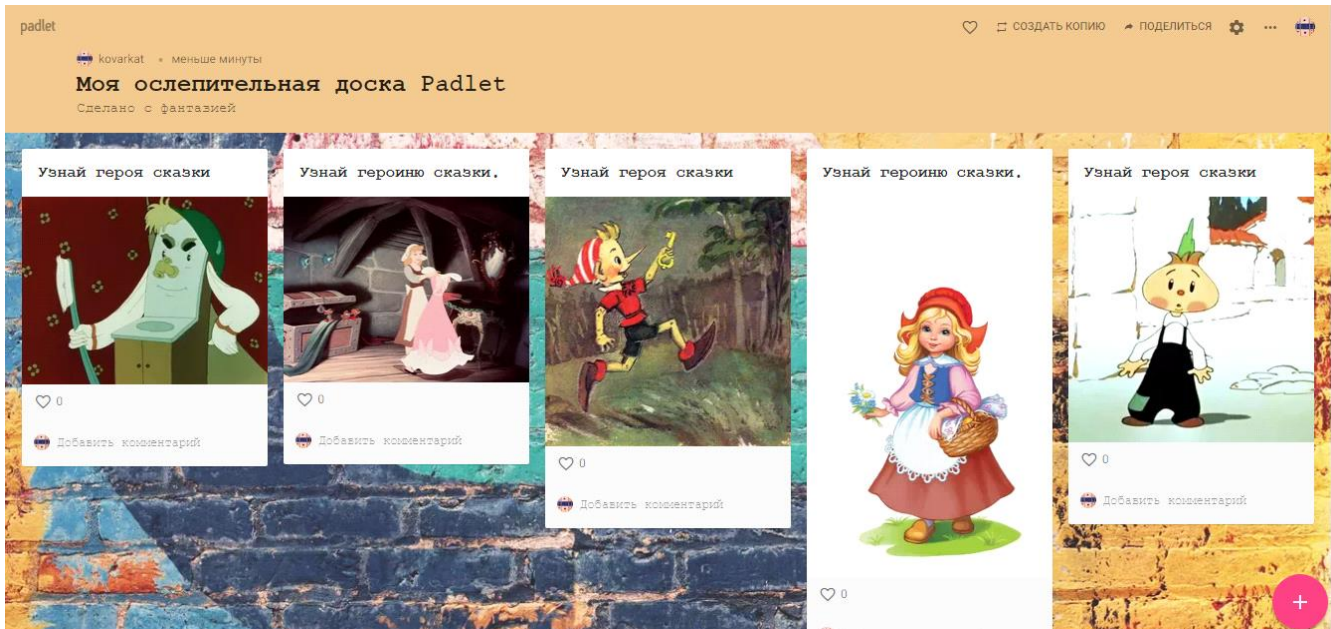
padlet

СОЗДАТЬ КОПИЮ ПОДЕЛИТЬСЯ ...

kovarkat • меньше минуты

Моя ослепительная доска Padlet

Сделано с фантазией

Узнай героя сказки

0

Добавить комментарий

Узнай героиню сказки.

0

Добавить комментарий

Узнай героя сказки

0

Добавить комментарий

Узнай героиню сказки.

0

Узнай героя сказки

0

Добавить комментарий

+